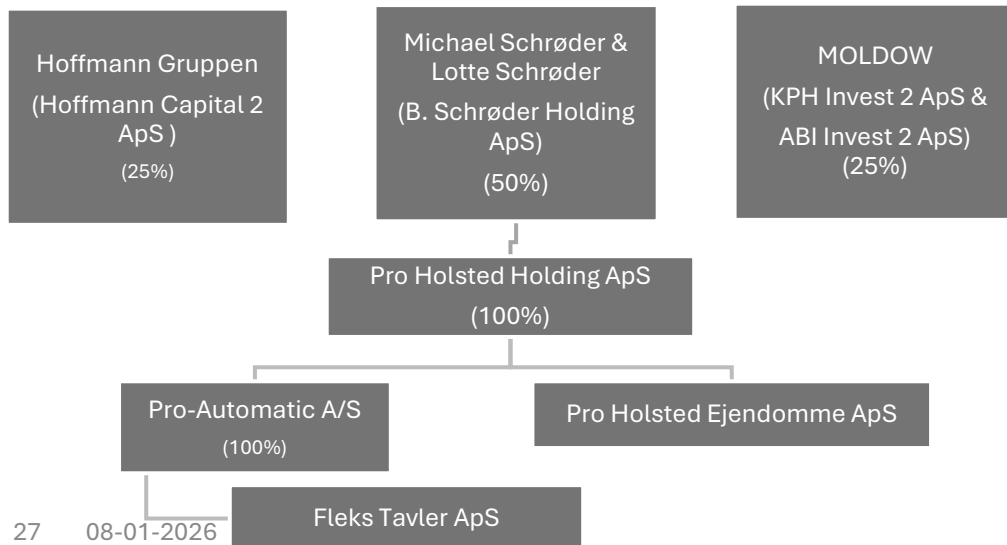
Hoffmann Gruppen
(Hoffmann Capital 2 ApS )
(25%)

Michael Schrøder & Lotte Schrøder
(B. Schrøder Holding ApS)
(50%)

MOLDOW
(KPH Invest 2 ApS & ABI Invest 2 ApS)
(25%)

Pro Holsted Holding ApS
(100%)

Pro-Automatic A/S
(100%)

Pro Holsted Ejendomme ApS

Fleks Tavler ApS

27 08-01-2026